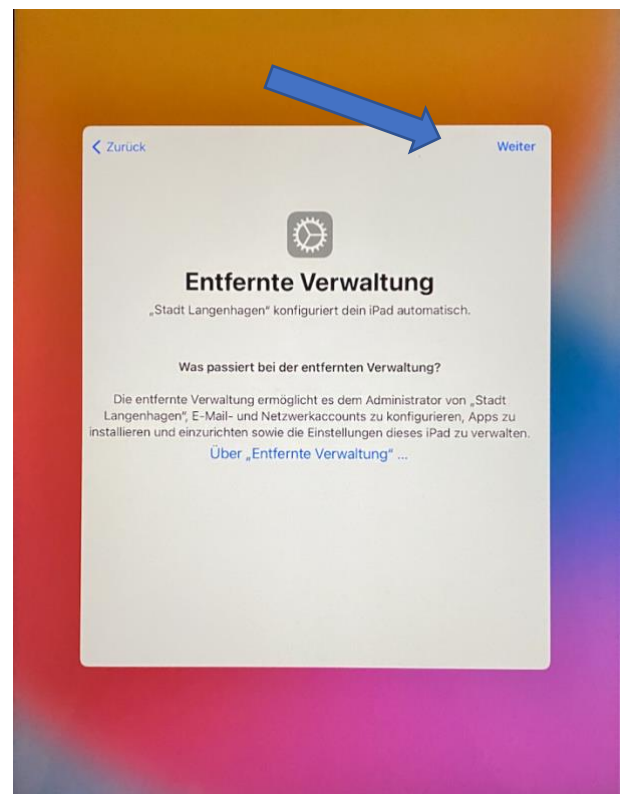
< Zurück

Weiter

Entfernte Verwaltung

„Stadt Langenhagen“ konfiguriert dein iPad automatisch.

Was passiert bei der entfernten Verwaltung?

Die entfernte Verwaltung ermöglicht es dem Administrator von „Stadt Langenhagen“, E-Mail- und Netzwerkaccounts zu konfigurieren, Apps zu installieren und einzurichten sowie die Einstellungen dieses iPad zu verwalten.

Über „Entfernte Verwaltung“ ...